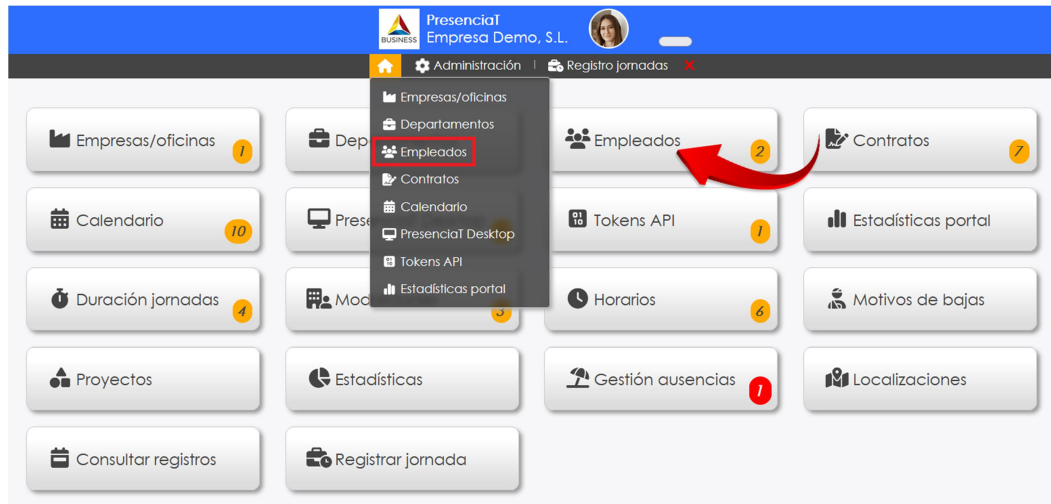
BUSINESS
PresenciaT
Empresa Demo, S.L.

Administración | Registro jornadas ✕

Empresas/oficinas
Departamentos
Empleados
Contratos
Calendario
PresenciaT Desktop
Tokens API
Estadísticas portal

Empresas/oficinas 1
Dep
Empleados 2
Contratos 7
Calendario 10
Prese
Tokens API 1
Estadísticas portal
Duración jornadas 4
Mod 3
Horarios 6
Motivos de bajas
Proyectos
Estadísticas
Gestión ausencias 1
Localizaciones
Consultar registros
Registrar jornada